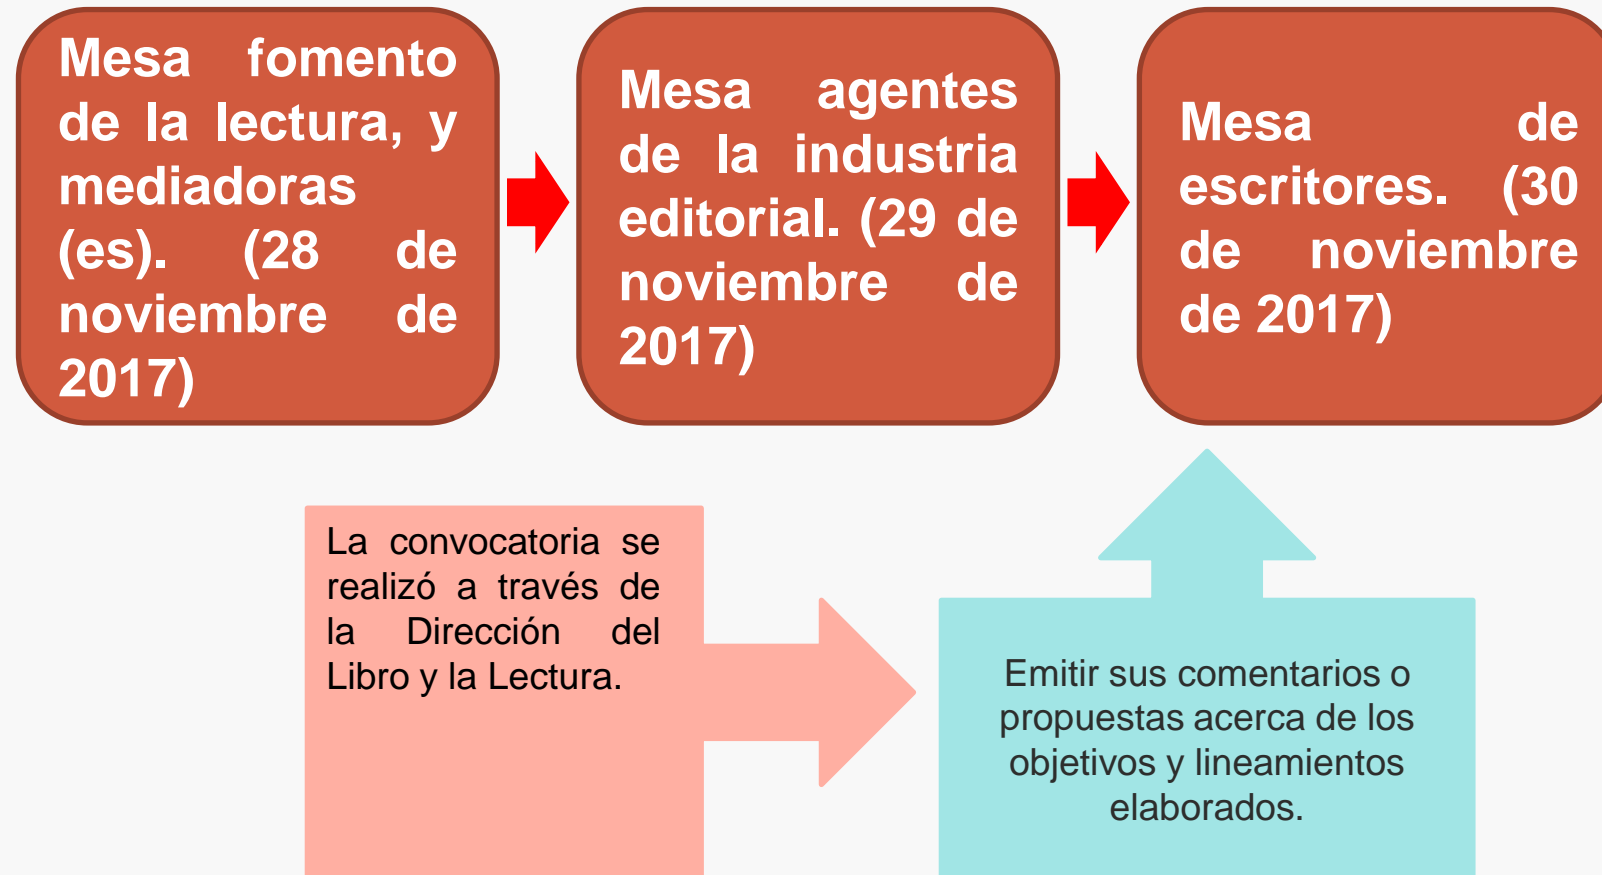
Mesa fomento de la lectura, y mediadoras (es). (28 de noviembre de 2017)

Mesa agentes de la industria editorial. (29 de noviembre de 2017)

Mesa de escritores. (30 de noviembre de 2017)

La convocatoria se realizó a través de la Dirección del Libro y la Lectura.

Emitir sus comentarios o propuestas acerca de los objetivos y lineamientos elaborados.